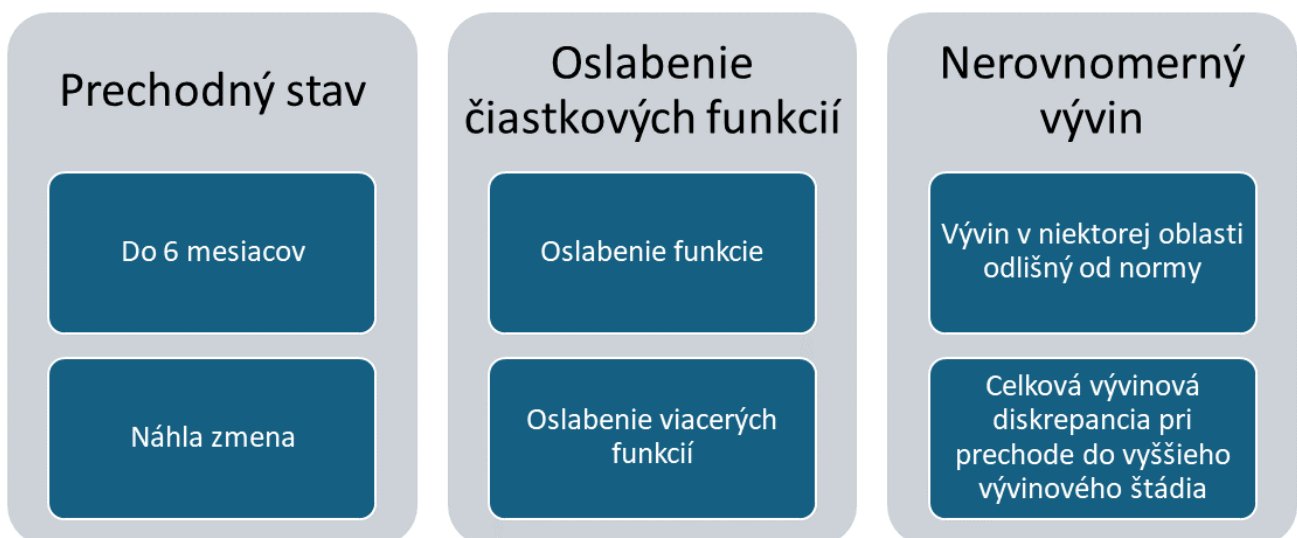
Prechodný stav

Do 6 mesiacov

Náhla zmena

Oslabenie čiastkových funkcií

Oslabenie funkcie

Oslabenie viacerých funkcií

Nerovnomerný vývin

Vývin v niektorej oblasti odlišný od normy

Celková vývinová diskrepancia pri prechode do vyššieho vývinového štádia